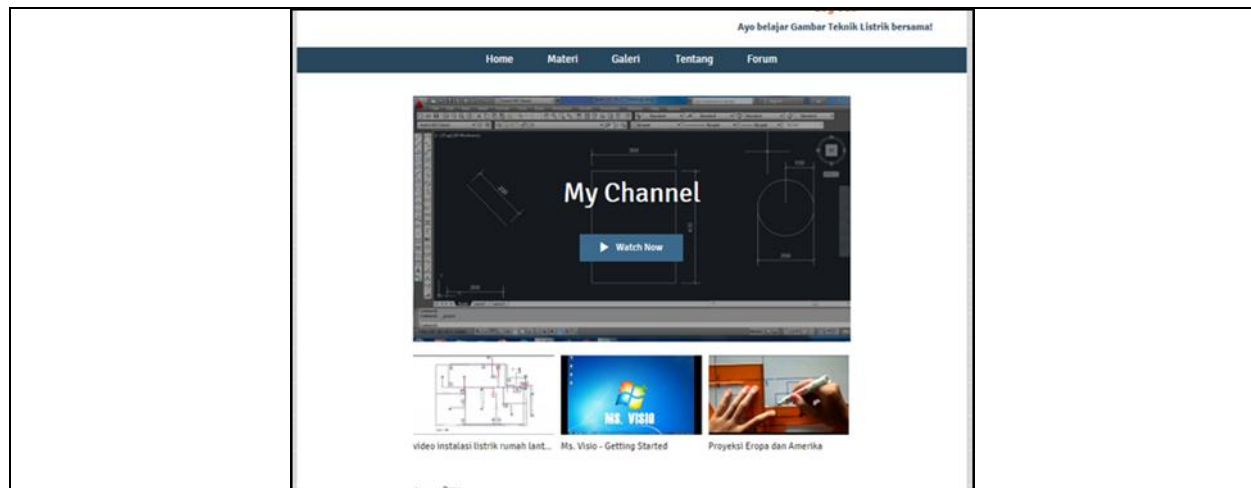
Ayo belajar Gambar Teknik Listrik bersama!

Home Materi Galeri Tentang Forum

My Channel

Watch Now

MS. VISIO

video instalasi listrik rumah lant... Ms. Visio - Getting Started Proyeksi Eropa dan Amerika